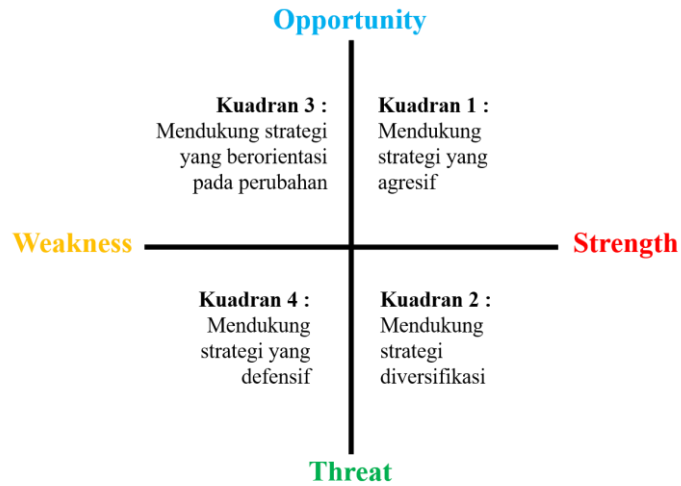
Opportunity

Kuadran 3 :
Mendukung strategi yang berorientasi pada perubahan

Kuadran 1 :
Mendukung strategi yang agresif

Weakness

Strength

Kuadran 4 :
Mendukung strategi yang defensif

Kuadran 2 :
Mendukung strategi diversifikasi

Threat